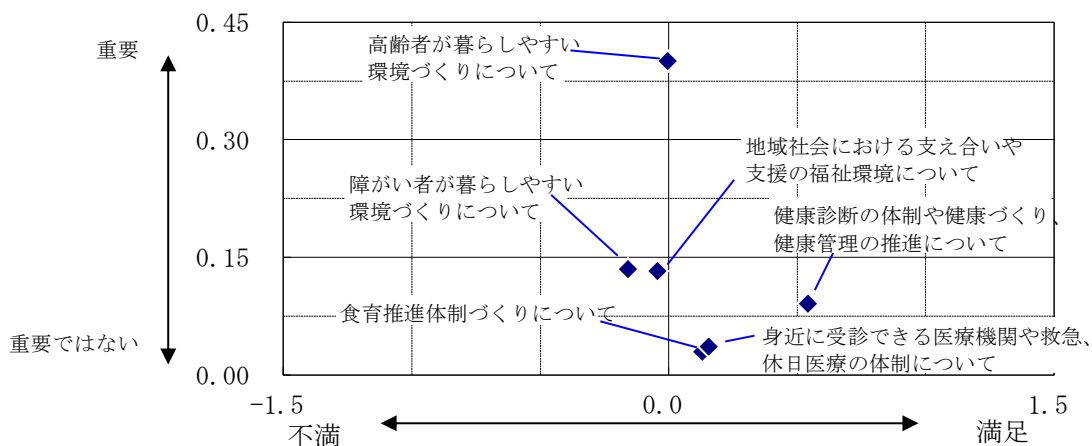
重要

重要ではない

0.45

0.30

0.15

0.00

高齢者が暮らしやすい環境づくりについて

地域社会における支え合いや支援の福祉環境について

障がい者が暮らしやすい環境づくりについて

健康診断の体制や健康づくり、健康管理の推進について

食育推進体制づくりについて

身近に受診できる医療機関や救急、休日医療の体制について

-1.5

0.0

1.5

不満

満足